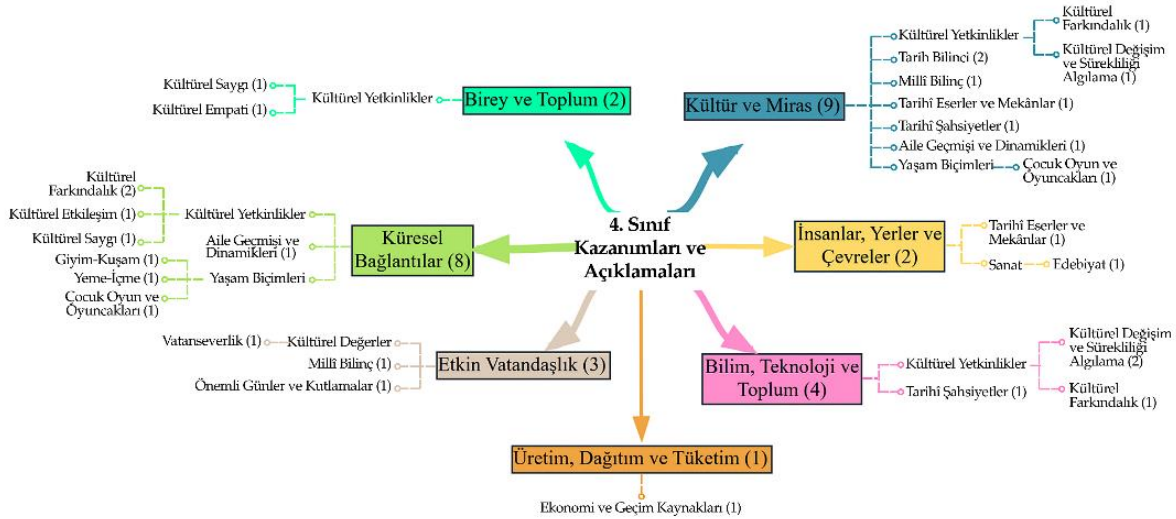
4. Sınıf Kazanımları ve Açıklamaları

Birey ve Toplum (2)
Kültürel Yetkinlikler
Kültürel Saygı (1)
Kültürel Empati (1)

Kültür ve Miras (9)
Kültürel Yetkinlikler
Kültürel Farkındalık (1)
Kültürel Değişim ve Sürekliliği Algılama (1)
Tarih Bilinci (2)
Millî Bilinç (1)
Tarihî Eserler ve Mekânlar (1)
Tarihî Şahsiyetler (1)
Aile Geçmişi ve Dinamikleri (1)
Yaşam Biçimleri
Çocuk Oyun ve Oyuncakları (1)

Küresel Bağlantılar (8)
Kültürel Yetkinlikler
Kültürel Farkındalık (2)
Kültürel Etkileşim (1)
Kültürel Saygı (1)
Aile Geçmişi ve Dinamikleri (1)
Yaşam Biçimleri
Giyim-Kuşam (1)
Yeme-İçme (1)
Çocuk Oyun ve Oyuncakları (1)

İnsanlar, Yerler ve Çevreler (2)
Tarihî Eserler ve Mekânlar (1)
Sanat
Edebiyat (1)

Etkin Vatandaşlık (3)
Kültürel Değerler
Vatanseverlik (1)
Millî Bilinç (1)
Önemli Günler ve Kutlamalar (1)

Bilim, Teknoloji ve Toplum (4)
Kültürel Yetkinlikler
Kültürel Değişim ve Sürekliliği Algılama (2)
Kültürel Farkındalık (1)
Tarihî Şahsiyetler (1)

Üretim, Dağıtım ve Tüketim (1)
Ekonomi ve Geçim Kaynakları (1)